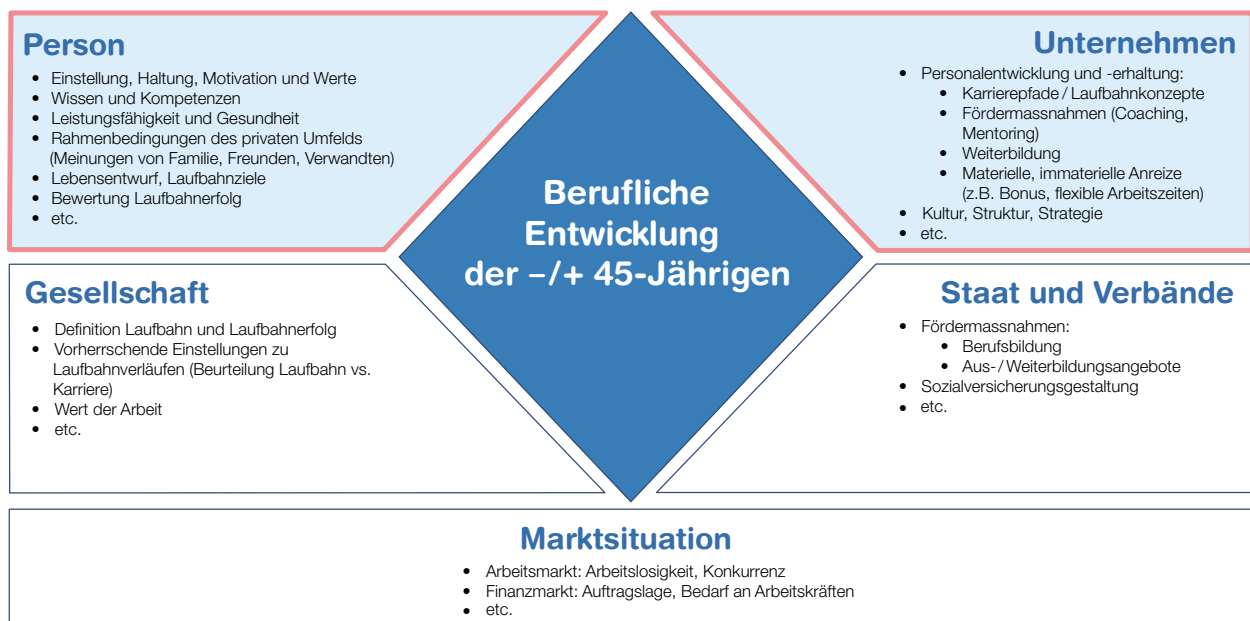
Person

- Einstellung, Haltung, Motivation und Werte
- Wissen und Kompetenzen
- Leistungsfähigkeit und Gesundheit
- Rahmenbedingungen des privaten Umfelds (Meinungen von Familie, Freunden, Verwandten)
- Lebensentwurf, Laufbahnziele
- Bewertung Laufbahnerfolg
- etc.

Unternehmen

- Personalentwicklung und -erhaltung:
  - Karrierepfade / Laufbahnkonzepte
  - Fördermassnahmen (Coaching, Mentoring)
  - Weiterbildung
  - Materielle, immaterielle Anreize (z.B. Bonus, flexible Arbeitszeiten)
- Kultur, Struktur, Strategie
- etc.

Berufliche Entwicklung der –/+ 45-Jährigen

Gesellschaft

- Definition Laufbahn und Laufbahnerfolg
- Vorherrschende Einstellungen zu Laufbahnverläufen (Beurteilung Laufbahn vs. Karriere)
- Wert der Arbeit
- etc.

Staat und Verbände

- Fördermassnahmen:
  - Berufsbildung
  - Aus- / Weiterbildungsangebote
- Sozialversicherungsgestaltung
- etc.

Marktsituation

- Arbeitsmarkt: Arbeitslosigkeit, Konkurrenz
- Finanzmarkt: Auftragslage, Bedarf an Arbeitskräften
- etc.